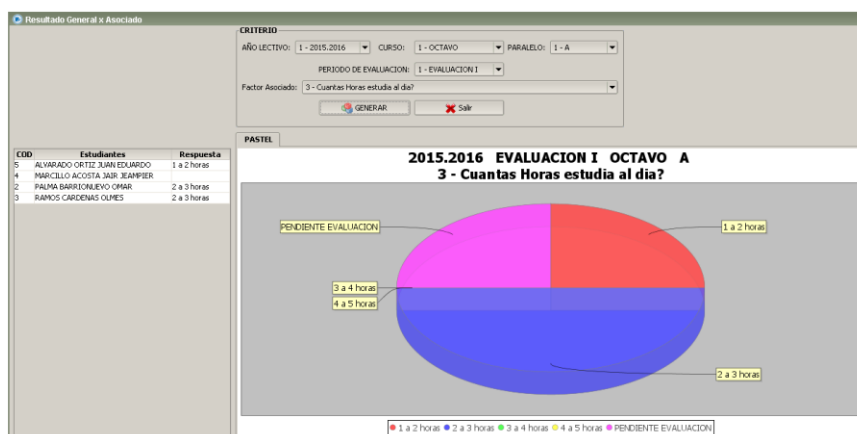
Resultado General x Asociado

CRITERIO

AÑO LECTIVO: 1 - 2015.2016 CURSO: 1 - OCTAVO PARALELO: 1 - A

PERIODO DE EVALUACION: 1 - EVALUACION I

Factor Asociado: 3 - Cuantas Horas estudia al dia?

GENERAR Salir

| COD | Estudiantes | Respuesta |
|---|---|---|
| 5 | ALVARADO ORTIZ JUAN EDUARDO | 1 a 2 horas |
| 4 | MARCILLO ACOSTA JAIR JEAMPIER | |
| 2 | PALMA BARRIONUEVO OMAR | 2 a 3 horas |
| 3 | RAMOS CARDENAS OLMES | 2 a 3 horas |

PASTEL

2015.2016 EVALUACION I OCTAVO A
3 - Cuantas Horas estudia al dia?

PENDIENTE EVALUACION
1 a 2 horas
3 a 4 horas
4 a 5 horas
2 a 3 horas

1 a 2 horas 2 a 3 horas 3 a 4 horas 4 a 5 horas PENDIENTE EVALUACION